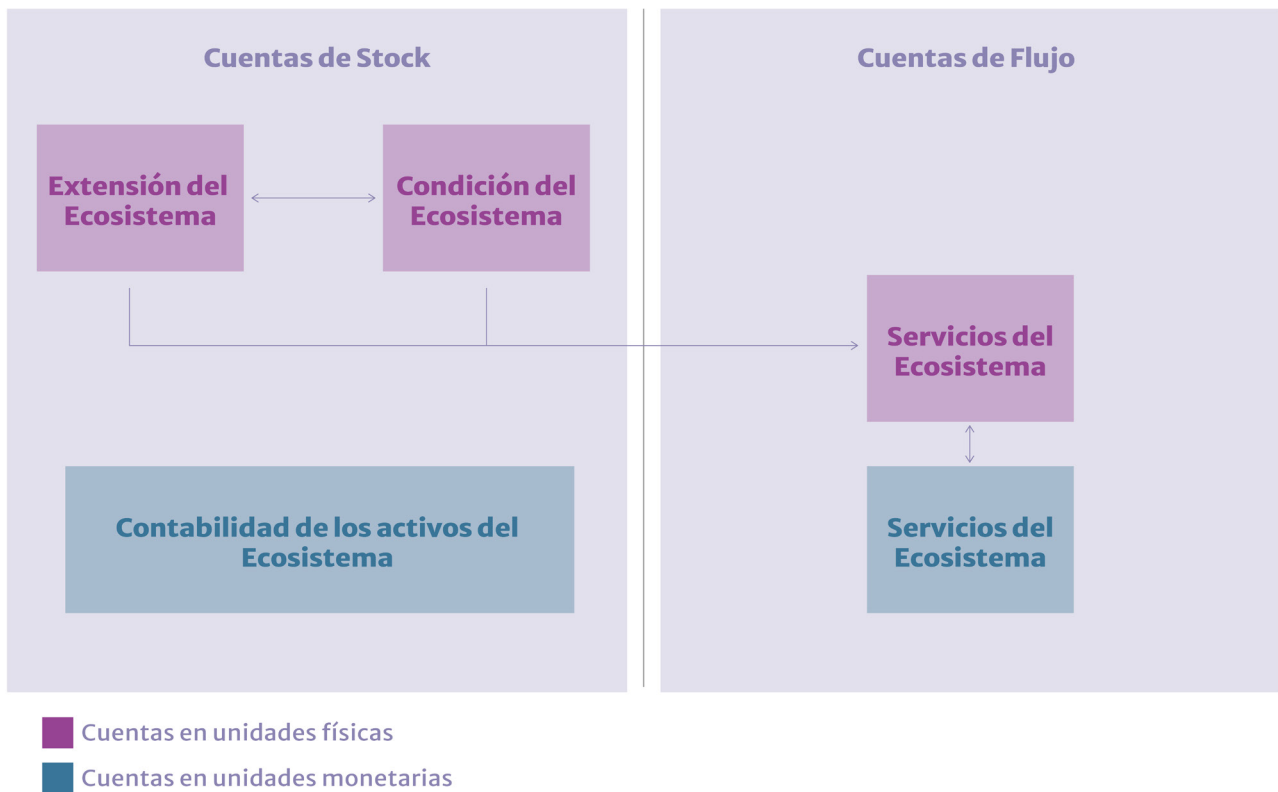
Cuentas de Stock

Extensión del Ecosistema

Condición del Ecosistema

Contabilidad de los activos del Ecosistema

Cuentas de Flujo

Servicios del Ecosistema

Servicios del Ecosistema

Cuentas en unidades físicas

Cuentas en unidades monetarias